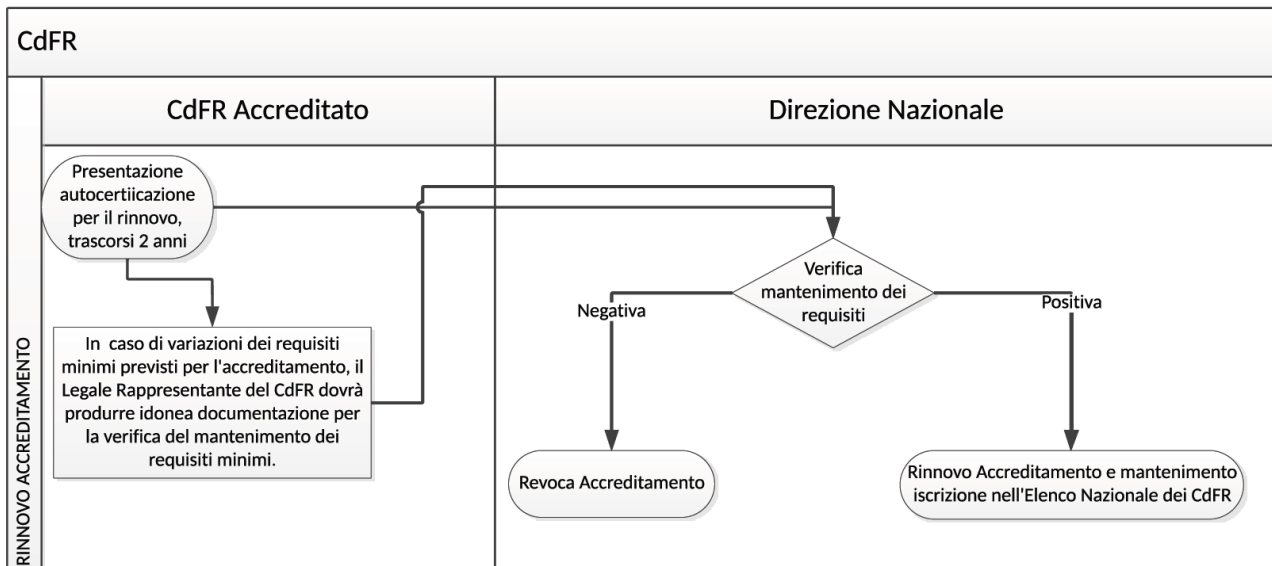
CdFR

RINNOVO ACCREDITAMENTO

CdFR Accreditato

Direzione Nazionale

Presentazione autocertiicazione per il rinnovo, trascorsi 2 anni

In caso di variazioni dei requisiti minimi previsti per l'accreditamento, il Legale Rappresentante del CdFR dovrà produrre idonea documentazione per la verifica del mantenimento dei requisiti minimi.

Verifica mantenimento dei requisiti

Negativa

Positiva

Revoca Accreditamento

Rinnovo Accreditamento e mantenimento iscrizione nell'Elenco Nazionale dei CdFR